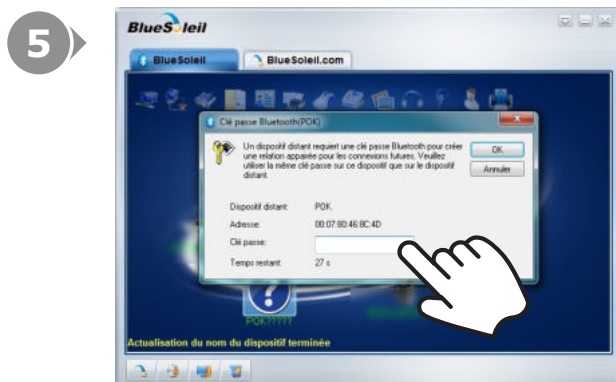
5

BlueSoleil

BlueSoleil | BlueSoleil.com

Clé passe Bluetooth(POK)

Un dispositif distant requiert une clé passe Bluetooth pour créer une relation appairée pour les connexions futures. Veuillez utiliser la même clé passe sur ce dispositif que sur le dispositif distant.

OK
Annuler

Dispositif distant: POK
Adresse: 00:07:80:46:8C:4D
Clé passe:
Temps restant: 27 s

POK?????

Actualisation du nom du dispositif terminée